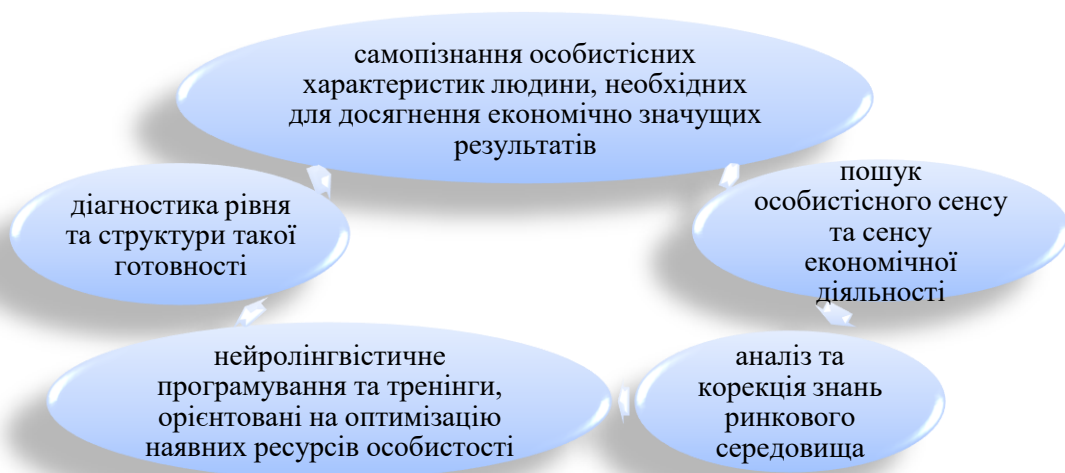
самопізнання особистісних характеристик людини, необхідних для досягнення економічно значущих результатів

пошук особистісного сенсу та сенсу економічної діяльності

аналіз та корекція знань ринкового середовища

нейролінгвістичне програмування та тренінги, орієнтовані на оптимізацію наявних ресурсів особистості

діагностика рівня та структури такої готовності